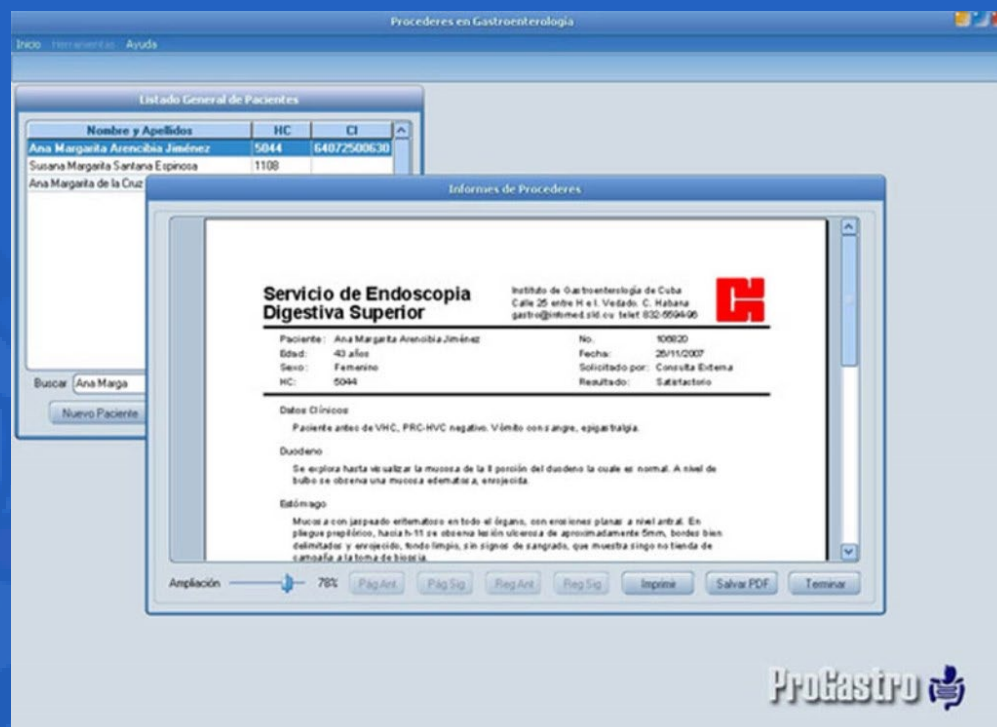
Procederes en Gastroenterología

Inicio Herramientas Ayuda

Listado General de Pacientes

| Nombre y Apellidos | HC | CI |
|---|---|---|
| Ana Margarita Arencibia Jiménez | 5044 | 64072500630 |
| Susana Margarita Santana Espinosa | 1108 | |
| Ana Margarita de la Cruz | | |

Buscar Ana Marga

Nuevo Paciente

Informes de Procederes

Servicio de Endoscopia Digestiva Superior

Instituto de Gastroenterología de Cuba
Calle 25 entre H e I. Vedado. C. Habana
gastro@infomed.sld.cu telef: 832-5594-96

Paciente: Ana Margarita Arencibia Jiménez
Edad: 43 años
Sexo: Femenino
HC: 5044

No. 106820
Fecha: 26/11/2007
Solicitado por: Consulta Externa
Resultado: Satisfactorio

Datos Clínicos

Paciente antec de VHC, PRC-HVC negativo. Vómito con sangre, epigastralgia.

Duodeno

Se explora hasta visualizar la mucosa de la II porción del duodeno la cuale es normal. A nivel de bulbo se observa una mucosa edematosa, enrojecida.

Estómago

Mucosa con jaspeado eritematoso en todo el órgano, con erosiones planas a nivel antral. En pliegue prepilórico, hacia h-11 se observa lesión ulcerosa de aproximadamente 5mm, bordes bien delimitados y enrojecido, fondo limpio, sin signos de sangrado, que muestra singo no tienda de campaña a la toma de biopsia.

Ampliación 78% Pág Ant Pág Sig Reg Ant Reg Sig Imprimir Salvar PDF Terminar

ProGastro